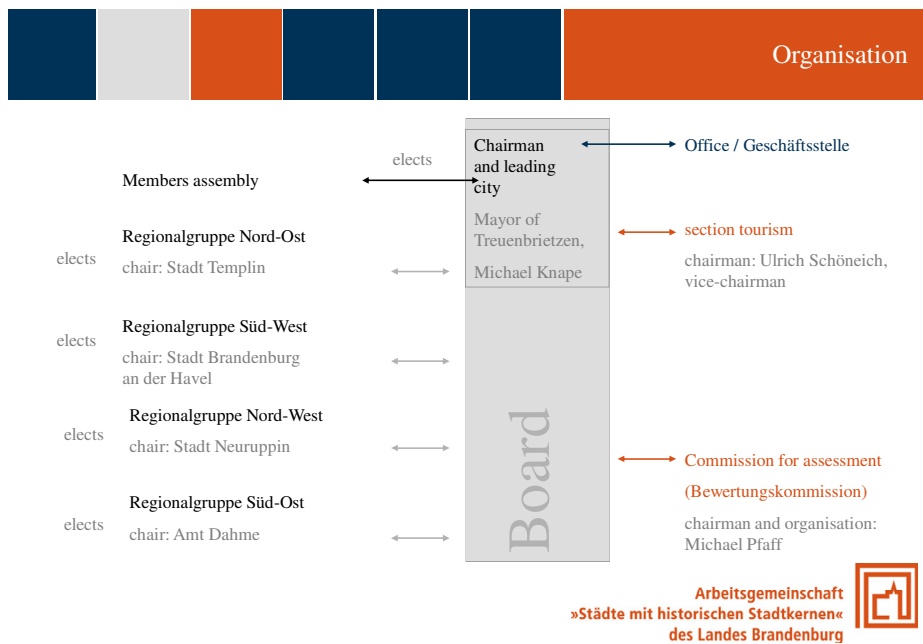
Organisation

Members assembly

elects

Chairman and leading city

Mayor of Treuenbrietzen,

Michael Knape

Office / Geschäftsstelle

Regionalgruppe Nord-Ost

elects

chair: Stadt Templin

section tourism

chairman: Ulrich Schöneich, vice-chairman

Regionalgruppe Süd-West

elects

chair: Stadt Brandenburg an der Havel

Regionalgruppe Nord-West

elects

chair: Stadt Neuruppin

Board

Commission for assessment

(Bewertungskommission)

chairman and organisation: Michael Pfaff

Regionalgruppe Süd-Ost

elects

chair: Amt Dahme

Arbeitsgemeinschaft
»Städte mit historischen Stadtkernen«
des Landes Brandenburg